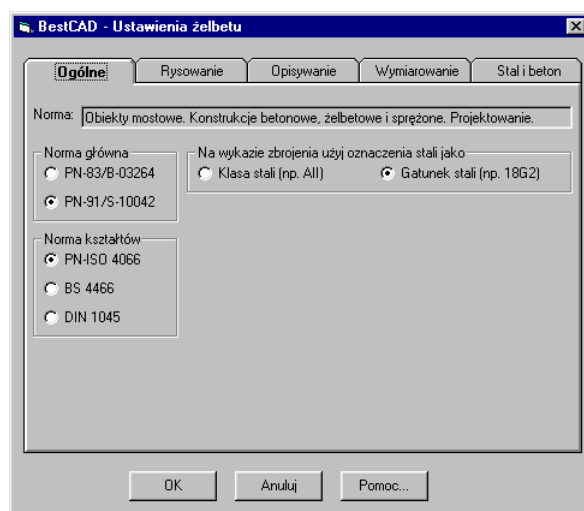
BestCAD - Ustawienia żelbetu

Ogólne | Rysowanie | Opisywanie | Wymiarowanie | Stal i beton

Norma: Obiekty mostowe. Konstrukcje betonowe, żelbetowe i sprężone. Projektowanie.

Norma główna
PN-83/B-03264
PN-91/S-10042

Na wykazie zbrojenia użyj oznaczenia stali jako
Klasa stali (np. AII)
Gatunek stali (np. 18G2)

Norma kształtów
PN-ISO 4066
BS 4466
DIN 1045

OK
Anuluj
Pomoc...